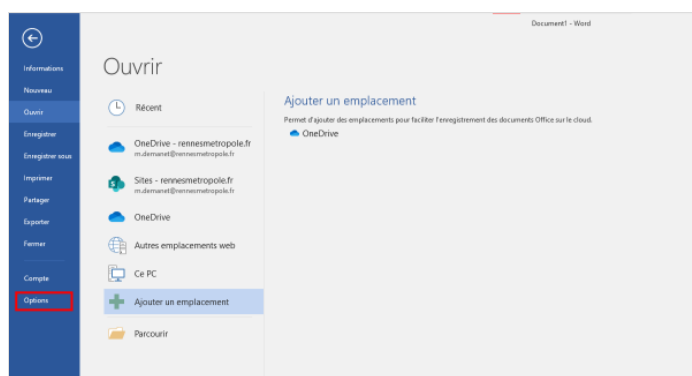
Document1 - Word

Informations
Nouveau
Ouvrir
Enregistrer
Enregistrer sous
Imprimer
Partager
Exporter
Fermer
Compte
Options

Ouvrir

Récent
OneDrive - rennesmetropole.fr
m.demanet@rennesmetropole.fr
Sites - rennesmetropole.fr
m.demanet@rennesmetropole.fr
OneDrive
Autres emplacements web
Ce PC
Ajouter un emplacement
Parcourir

Ajouter un emplacement
Permet d'ajouter des emplacements pour faciliter l'enregistrement des documents Office sur le cloud.
OneDrive